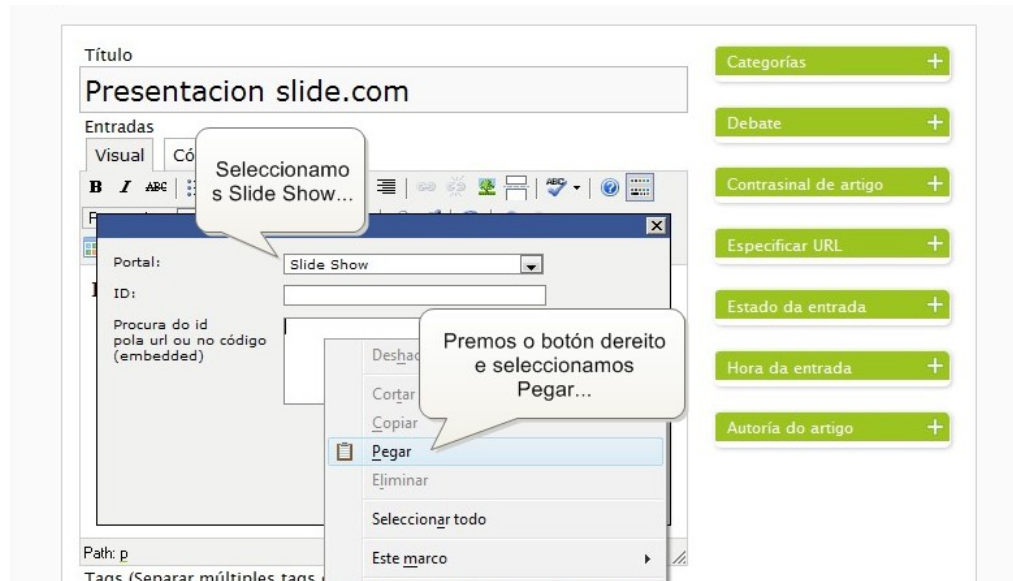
Título

Presentacion slide.com

Entradas

Visual Có

Seleccionamo s Slide Show...

Portal: Slide Show

ID:

Procura do id pola url ou no código (embedded)

Premos o botón dereito e seleccionamos Pegar...

Deshac

Cortar

Copiar

Pegar

Eliminar

Seleccionar todo

Este marco

Path: p

Tags (Separar múltiples tags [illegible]

Categorías +

Debate +

Contrasinal de artigo +

Especificar URL +

Estado da entrada +

Hora da entrada +

Autoría do artigo +